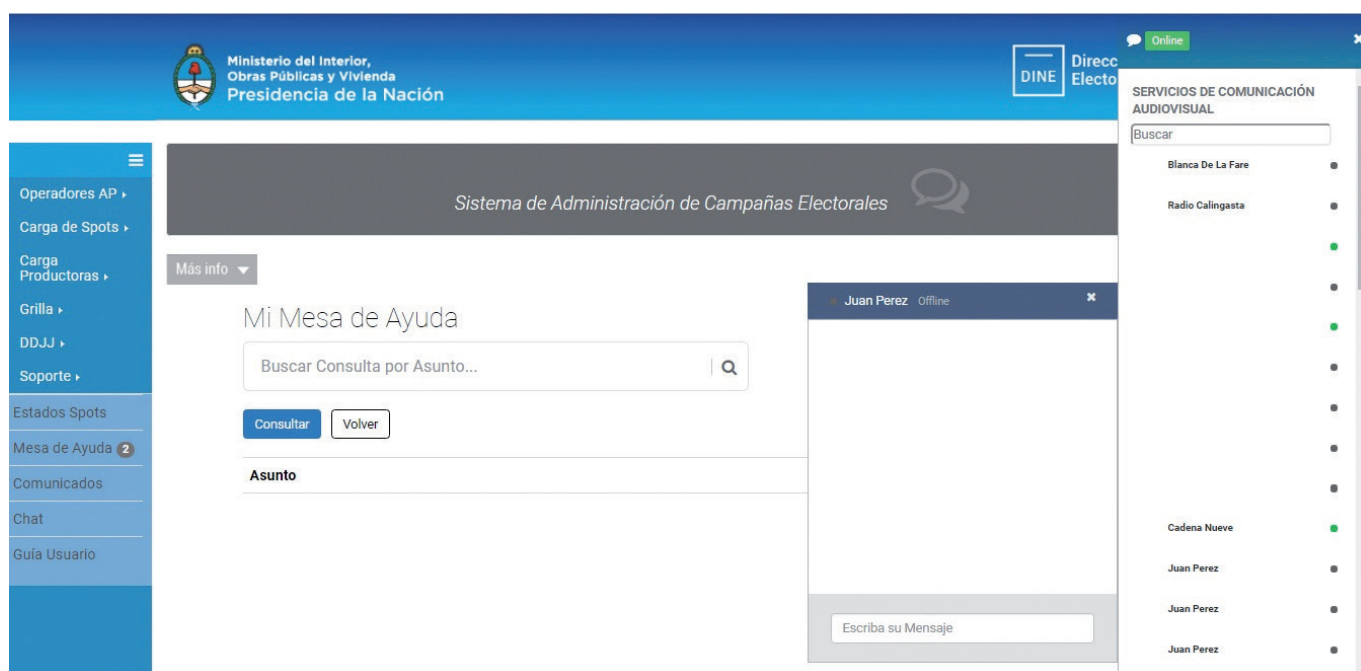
Ministerio del Interior,
Obras Públicas y Vivienda
Presidencia de la Nación

DINE Direcc
Electo

Online

SERVICIOS DE COMUNICACIÓN AUDIOVISUAL
Buscar
Blanca De La Fare
Radio Calingasta
Cadena Nueve
Juan Perez
Juan Perez
Juan Perez

≡
Operadores AP ▸
Carga de Spots ▸
Carga Productoras ▸
Grilla ▸
DDJJ ▸
Soporte ▸
Estados Spots
Mesa de Ayuda 2
Comunicados
Chat
Guía Usuario

Sistema de Administración de Campañas Electorales

Más info

Mi Mesa de Ayuda

Buscar Consulta por Asunto...

Consultar Volver

Asunto

Juan Perez Offline

Escriba su Mensaje